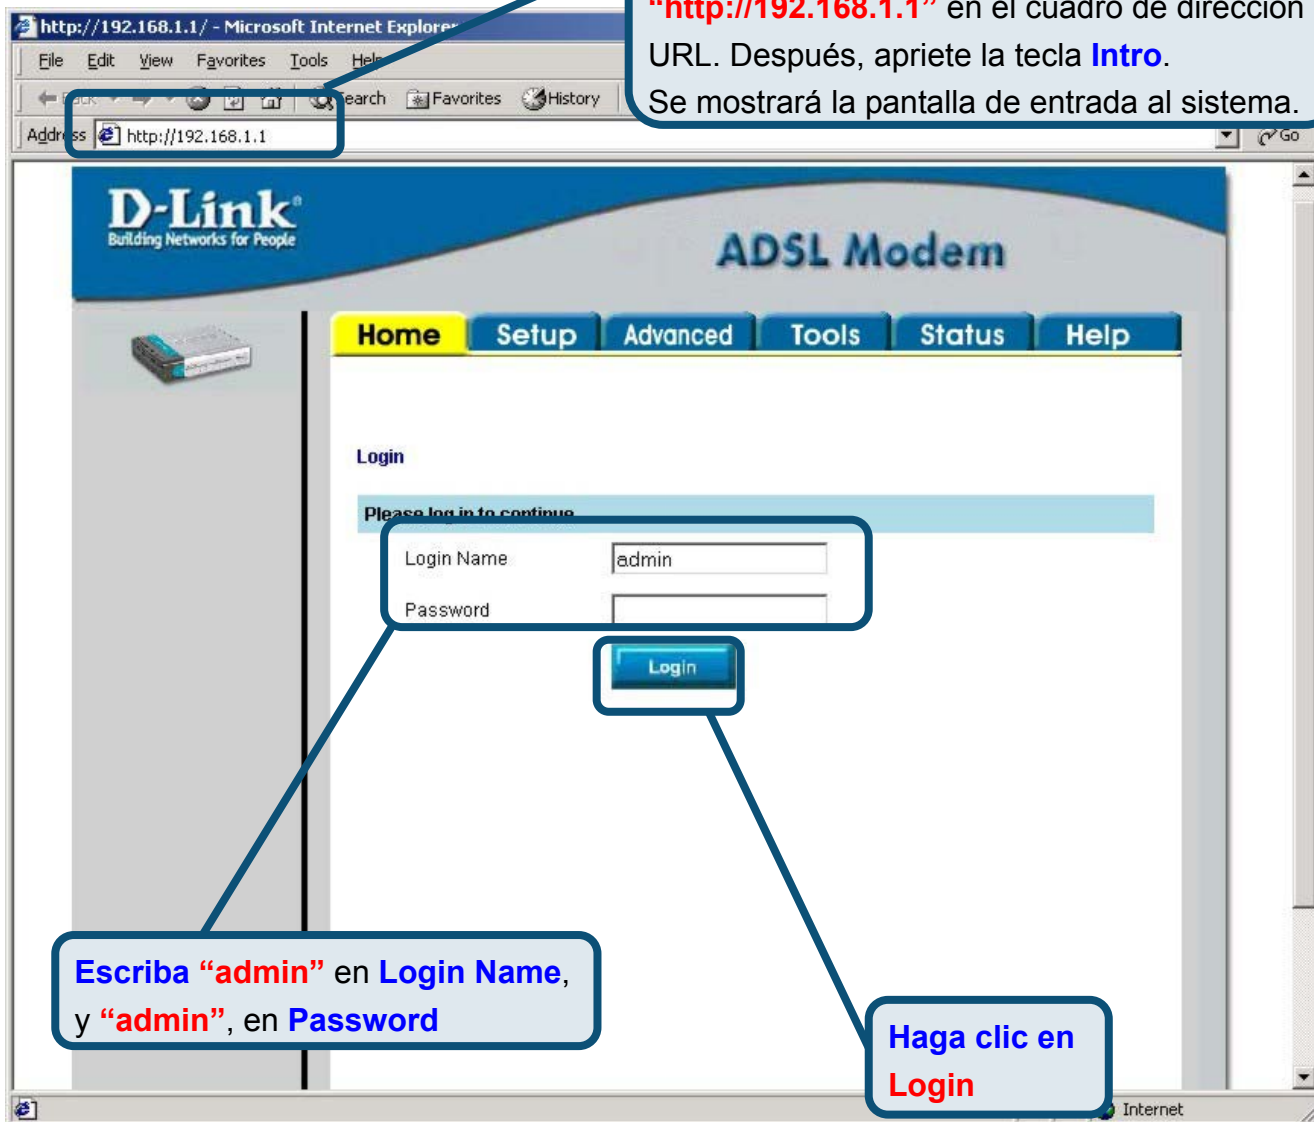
http://192.168.1.1/ - Microsoft Internet Explorer

File Edit View Favorites Tools Help

Back Search Favorites History

Address http://192.168.1.1

Go

"http://192.168.1.1" en el cuadro de dirección URL. Después, apriete la tecla Intro.
Se mostrará la pantalla de entrada al sistema.

D-Link
Building Networks for People

ADSL Modem

Home Setup Advanced Tools Status Help

Login

Please log in to continue

Login Name admin

Password

Login

Escriba "admin" en Login Name, y "admin", en Password

Haga clic en Login

Internet